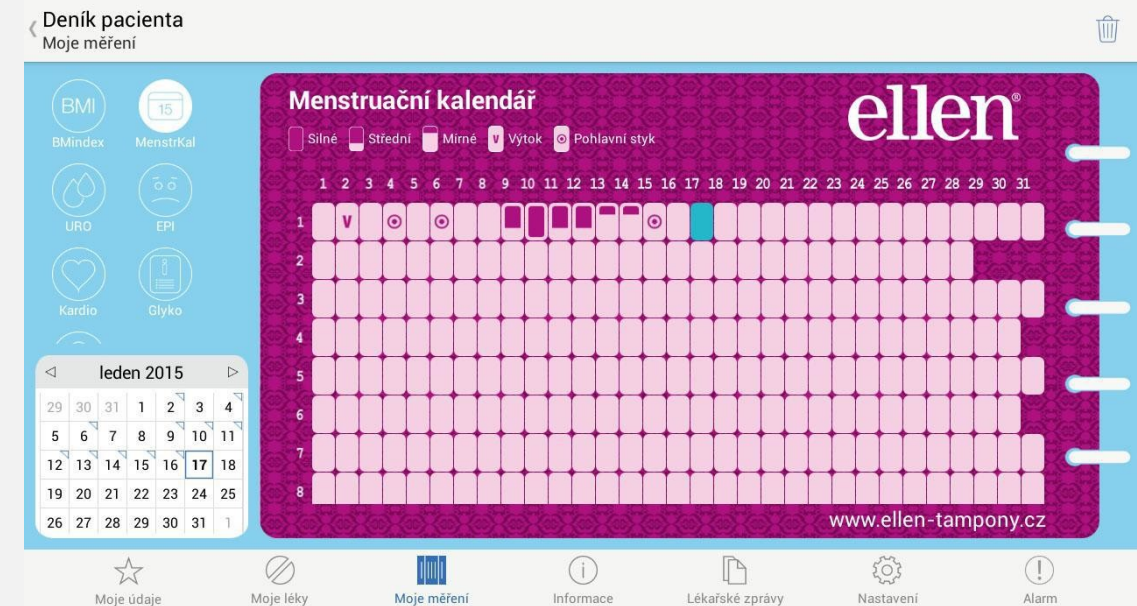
Deník pacienta
Moje měření

BMI
BMindex
15
MenstrKal
URO
EPI
Kardio
Glyko

| ◁ | leden 2015 | | | | | ▷ |
|---|---|---|---|---|---|---|
| 29 | 30 | 31 | 1 | 2 | 3 | 4 |
| 5 | 6 | 7 | 8 | 9 | 10 | 11 |
| 12 | 13 | 14 | 15 | 16 | 17 | 18 |
| 19 | 20 | 21 | 22 | 23 | 24 | 25 |
| 26 | 27 | 28 | 29 | 30 | 31 | 1 |

Menstruační kalendář
ellen®
Silné Střední Mírné V Výtok Pohlavní styk

1 2 3 4 5 6 7 8 9 10 11 12 13 14 15 16 17 18 19 20 21 22 23 24 25 26 27 28 29 30 31

1 V
2
3
4
5
6
7
8

www.ellen-tampony.cz

Moje údaje Moje léky Moje měření Informace Lékařské zprávy Nastavení Alarm